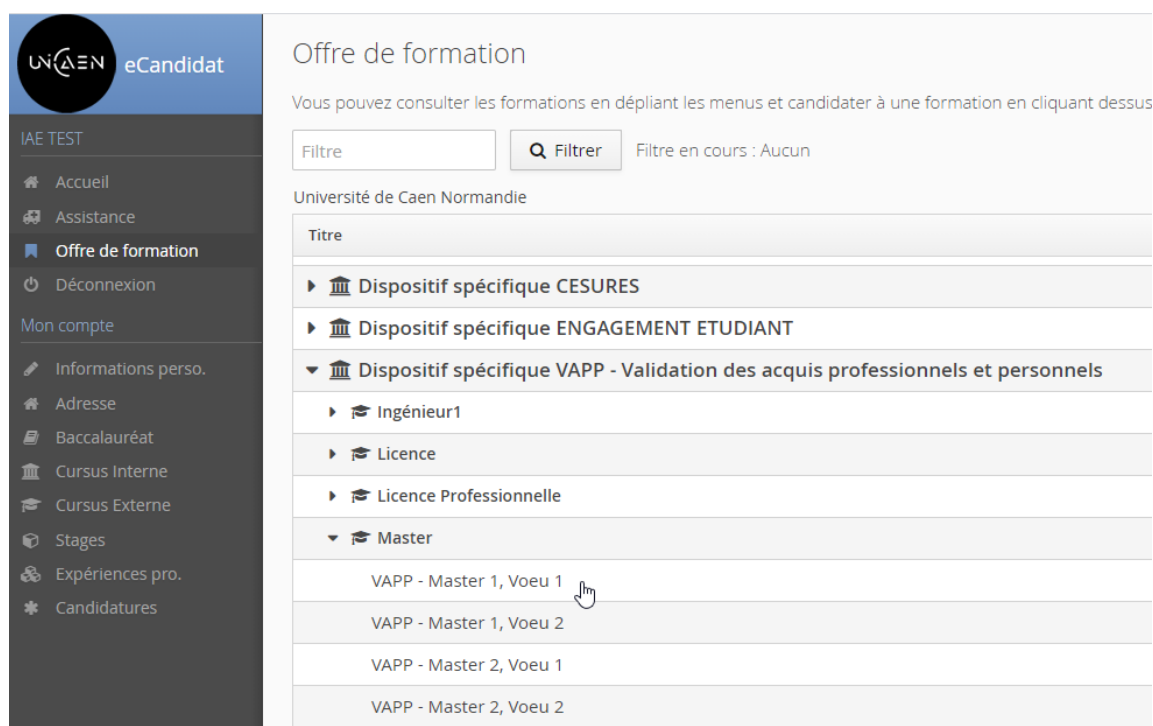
UNICAEN eCandidat

IAE TEST

Accueil
Assistance
Offre de formation
Déconnexion

Mon compte

Informations perso.
Adresse
Baccalauréat
Cursus Interne
Cursus Externe
Stages
Expériences pro.
Candidatures

Offre de formation

Vous pouvez consulter les formations en dépliant les menus et candidater à une formation en cliquant dessus

Filtre

Filtrer

Filtre en cours : Aucun

Université de Caen Normandie

Titre

Dispositif spécifique CESURES
Dispositif spécifique ENGAGEMENT ETUDIANT
Dispositif spécifique VAPP - Validation des acquis professionnels et personnels
Ingénieur1
Licence
Licence Professionnelle
Master
VAPP - Master 1, Voeu 1
VAPP - Master 1, Voeu 2
VAPP - Master 2, Voeu 1
VAPP - Master 2, Voeu 2